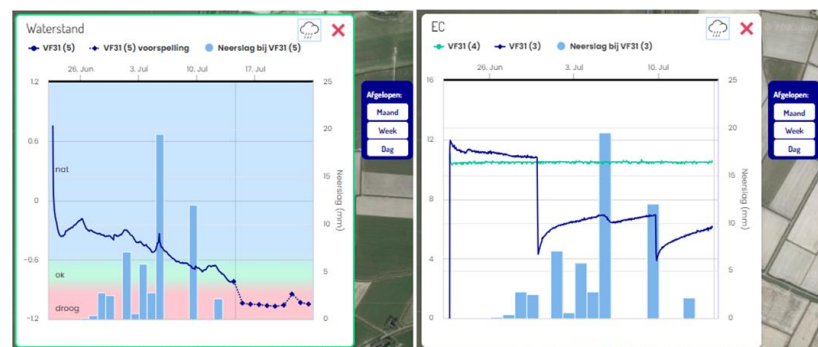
Waterstand

VF31 (5)   VF31 (5) voorspelling   Neerslag bij VF31 (5)

26. Jun   3. Jul   10. Jul   17. Jul

1.2
0.6
0
-0.6
-1.2

25
20
15
10
5
0

Neerslag (mm)

nat
ok
droog

Afgelopen:
Maand
Week
Dag

EC

VF31 (4)   VF31 (3)   Neerslag bij VF31 (3)

26. Jun   3. Jul   10. Jul

16
12
8
4
0

25
20
15
10
5
0

Neerslag (mm)

Afgelopen:
Maand
Week
Dag